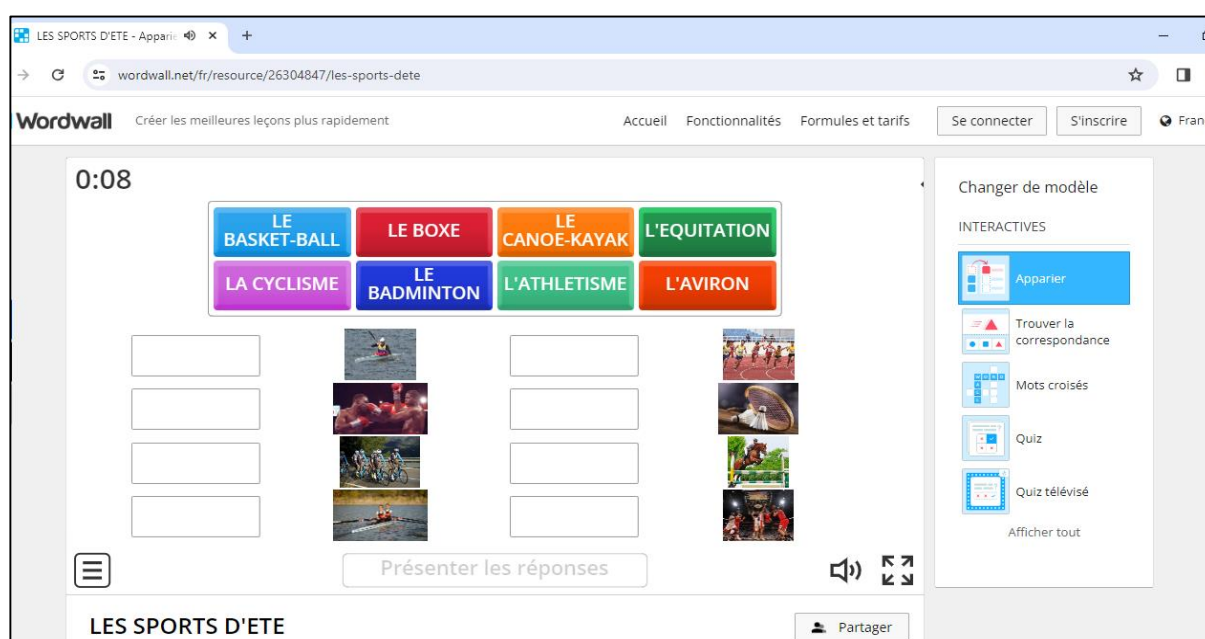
LES SPORTS D'ETE - Apparie ×

+

wordwall.net/fr/resource/26304847/les-sports-dete

Wordwall Créer les meilleures leçons plus rapidement

Accueil Fonctionnalités Formules et tarifs Se connecter S'inscrire Fran

0:08

LE BASKET-BALL
LE BOXE
LE CANOE-KAYAK
L'EQUITATION
LA CYCLISME
LE BADMINTON
L'ATHLETISME
L'AVIRON

Présenter les réponses

Changer de modèle

INTERACTIVES

Apparier

Trouver la correspondance

Mots croisés

Quiz

Quiz télévisé

Afficher tout

LES SPORTS D'ETE

Partager